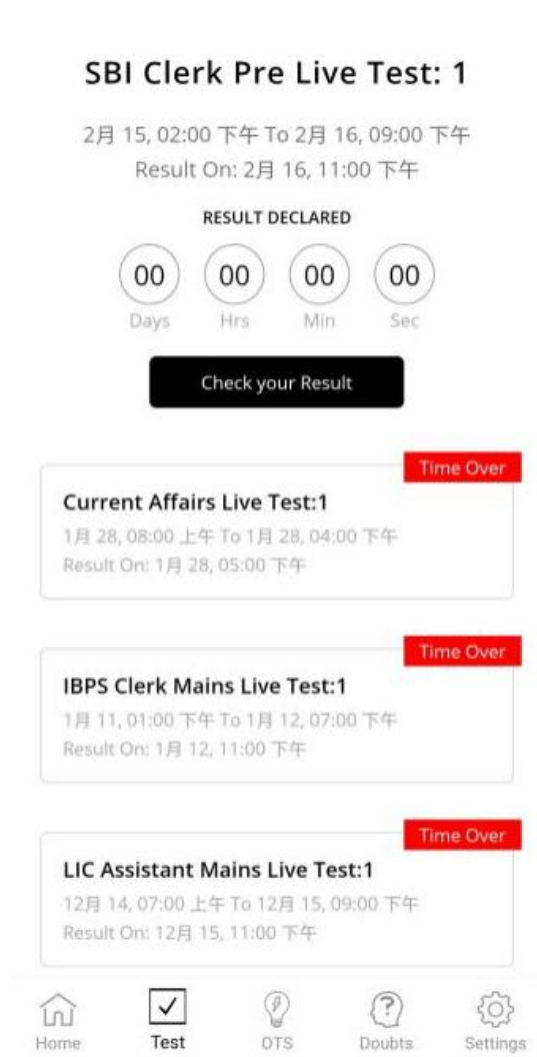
SBI Clerk Pre Live Test: 1

2月 15, 02:00 下午 To 2月 16, 09:00 下午
Result On: 2月 16, 11:00 下午

RESULT DECLARED

00 Days 00 Hrs 00 Min 00 Sec

Check your Result

Time Over
Current Affairs Live Test:1
1月 28, 08:00 上午 To 1月 28, 04:00 下午
Result On: 1月 28, 05:00 下午

Time Over
IBPS Clerk Mains Live Test:1
1月 11, 01:00 下午 To 1月 12, 07:00 下午
Result On: 1月 12, 11:00 下午

Time Over
LIC Assistant Mains Live Test:1
12月 14, 07:00 上午 To 12月 15, 09:00 下午
Result On: 12月 15, 11:00 下午

Home Test OTS Doubts Settings